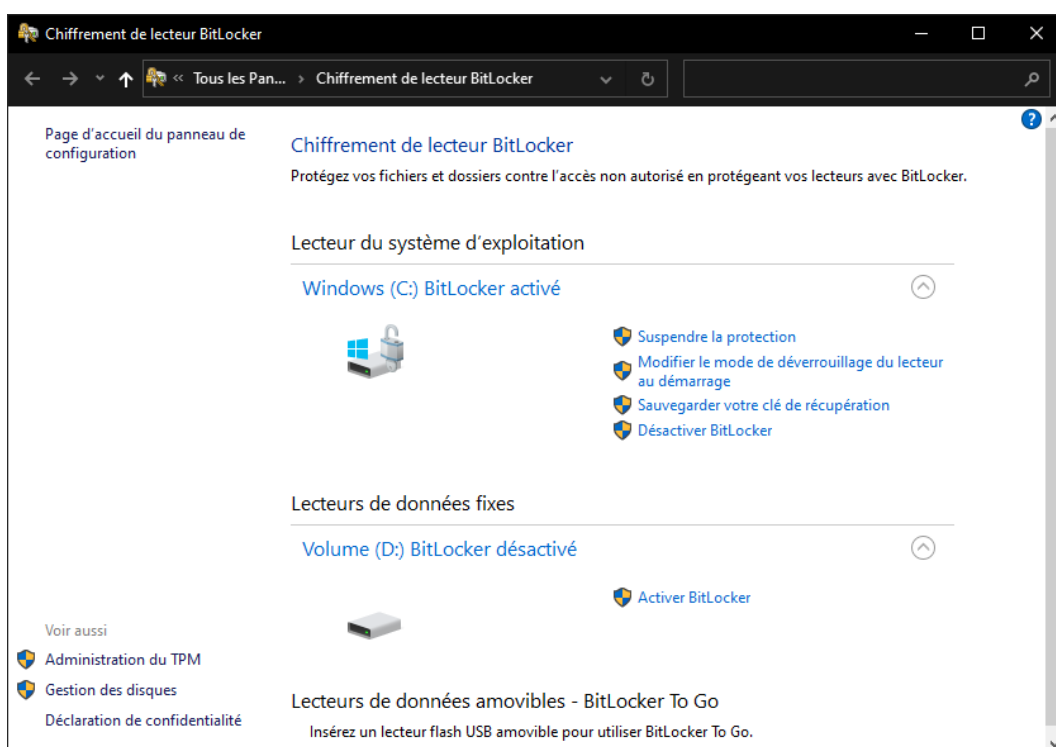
Chiffrement de lecteur BitLocker

« Tous les Pan... › Chiffrement de lecteur BitLocker

Page d'accueil du panneau de configuration

Chiffrement de lecteur BitLocker

Protégez vos fichiers et dossiers contre l'accès non autorisé en protégeant vos lecteurs avec BitLocker.

Lecteur du système d'exploitation

Windows (C:) BitLocker activé

Suspendre la protection

Modifier le mode de déverrouillage du lecteur au démarrage

Sauvegarder votre clé de récupération

Désactiver BitLocker

Lecteurs de données fixes

Volume (D:) BitLocker désactivé

Activer BitLocker

Voir aussi

Administration du TPM

Gestion des disques

Déclaration de confidentialité

Lecteurs de données amovibles - BitLocker To Go

Insérez un lecteur flash USB amovible pour utiliser BitLocker To Go.